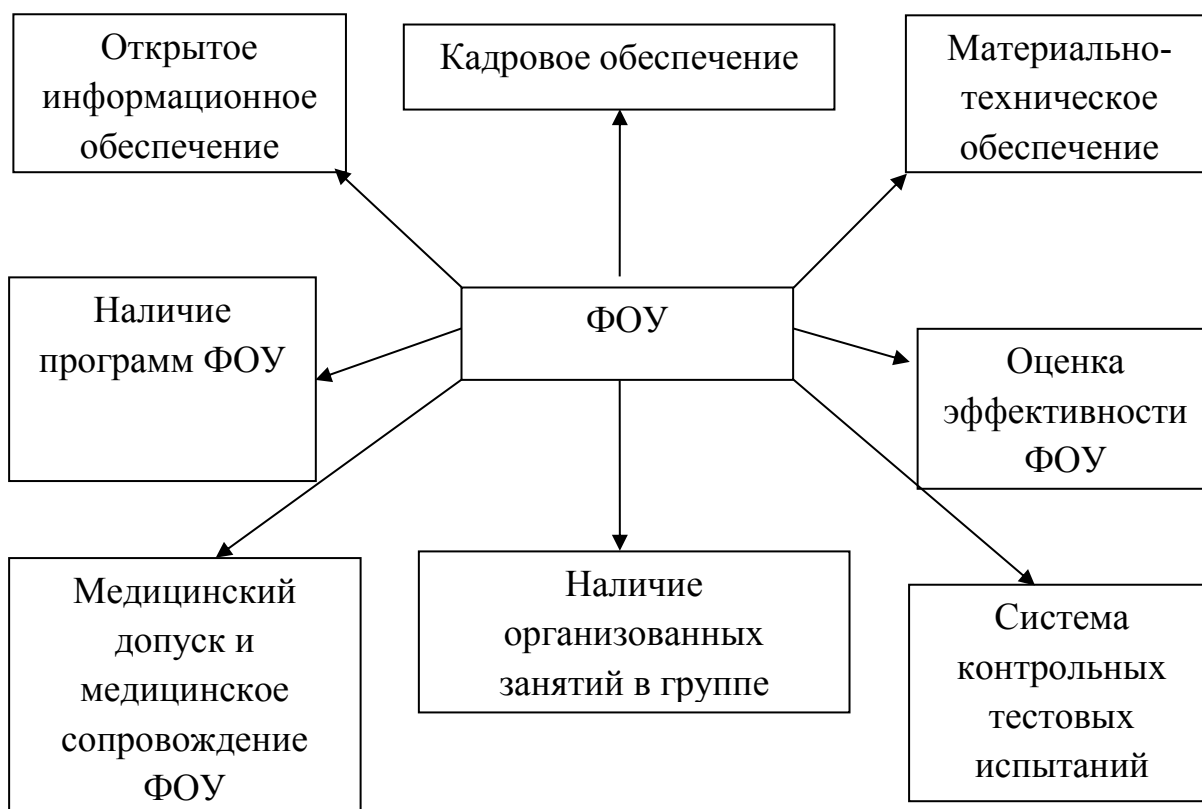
Открытое информационное обеспечение

Кадровое обеспечение

Материально-техническое обеспечение

Наличие программ ФОУ

ФОУ

Оценка эффективности ФОУ

Медицинский допуск и медицинское сопровождение ФОУ

Наличие организованных занятий в группе

Система контрольных тестовых испытаний